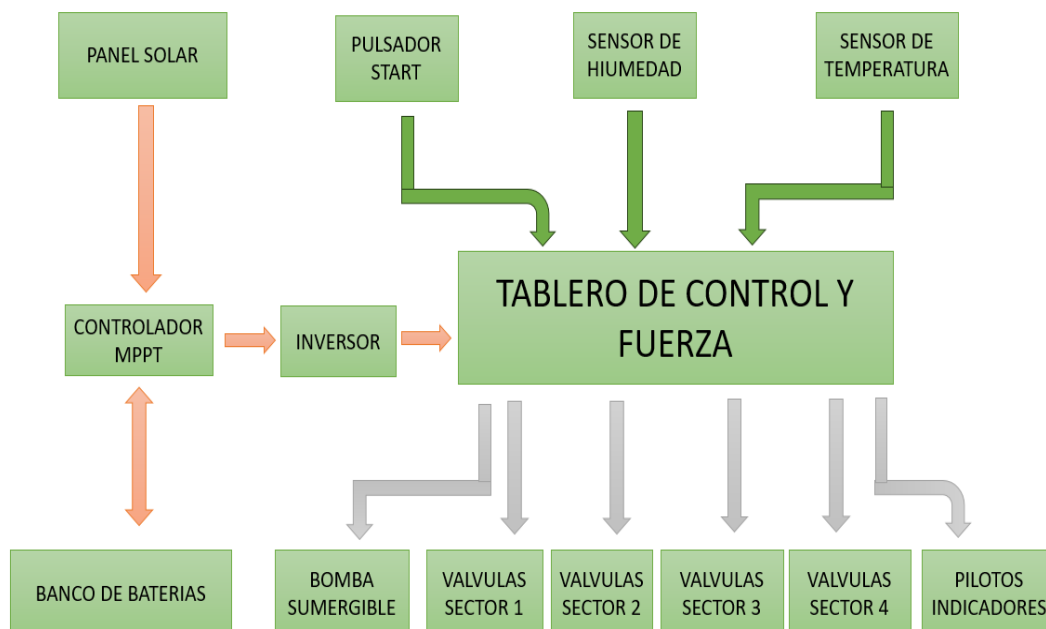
PANEL SOLAR

PULSADOR START

SENSOR DE HIUMEDAD

SENSOR DE TEMPERATURA

CONTROLADOR MPPT

INVERSOR

TABLERO DE CONTROL Y FUERZA

BANCO DE BATERIAS

BOMBA SUMERGIBLE

VALVULAS SECTOR 1

VALVULAS SECTOR 2

VALVULAS SECTOR 3

VALVULAS SECTOR 4

PILOTOS INDICADORES